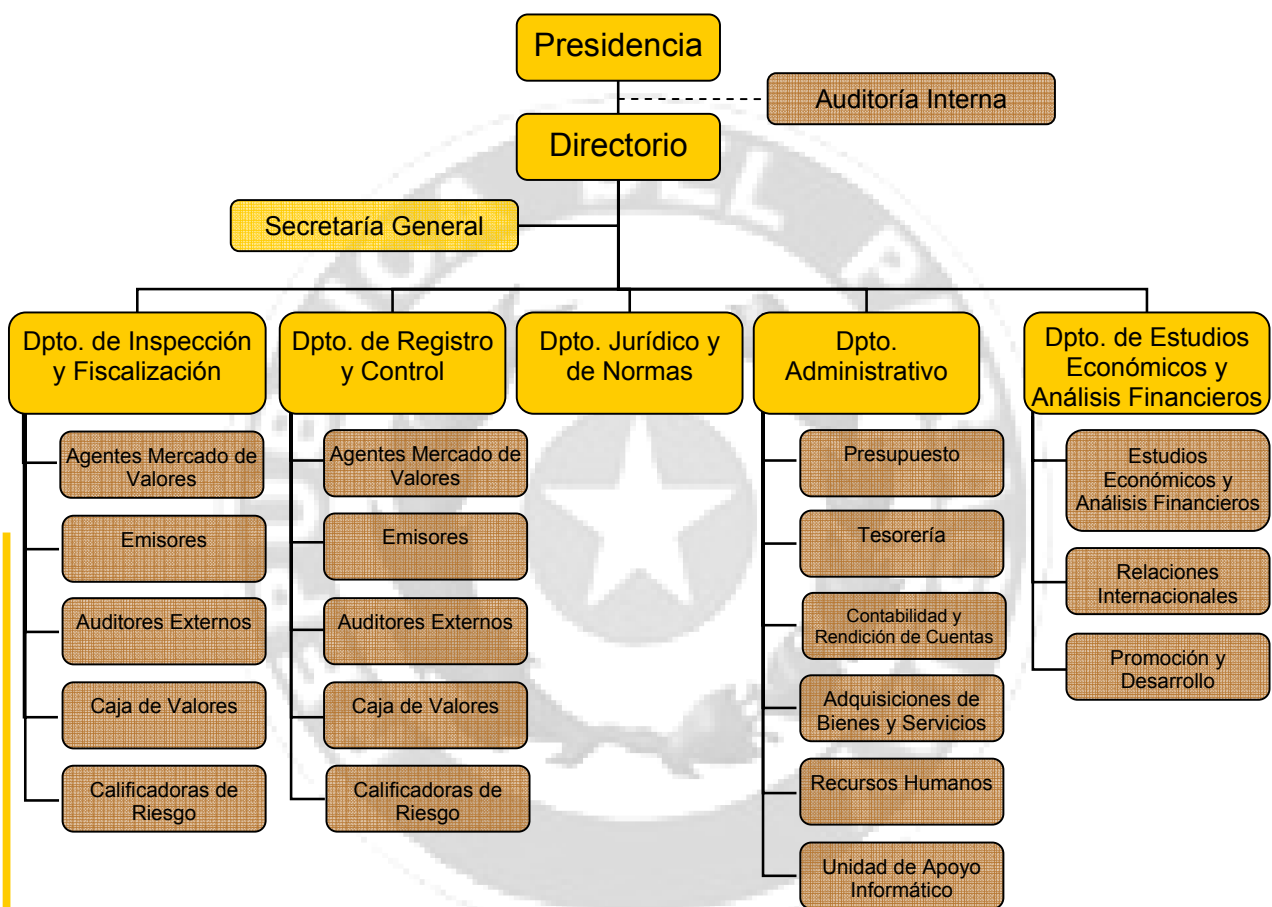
Presidencia

Auditoría Interna

Directorio

Secretaría General

Dpto. de Inspección y Fiscalización

Agentes Mercado de Valores

Emisores

Auditores Externos

Caja de Valores

Calificadoras de Riesgo

Dpto. de Registro y Control

Agentes Mercado de Valores

Emisores

Auditores Externos

Caja de Valores

Calificadoras de Riesgo

Dpto. Jurídico y de Normas

Dpto. Administrativo

Presupuesto

Tesorería

Contabilidad y Rendición de Cuentas

Adquisiciones de Bienes y Servicios

Recursos Humanos

Unidad de Apoyo Informático

Dpto. de Estudios Económicos y Análisis Financieros

Estudios Económicos y Análisis Financieros

Relaciones Internacionales

Promoción y Desarrollo